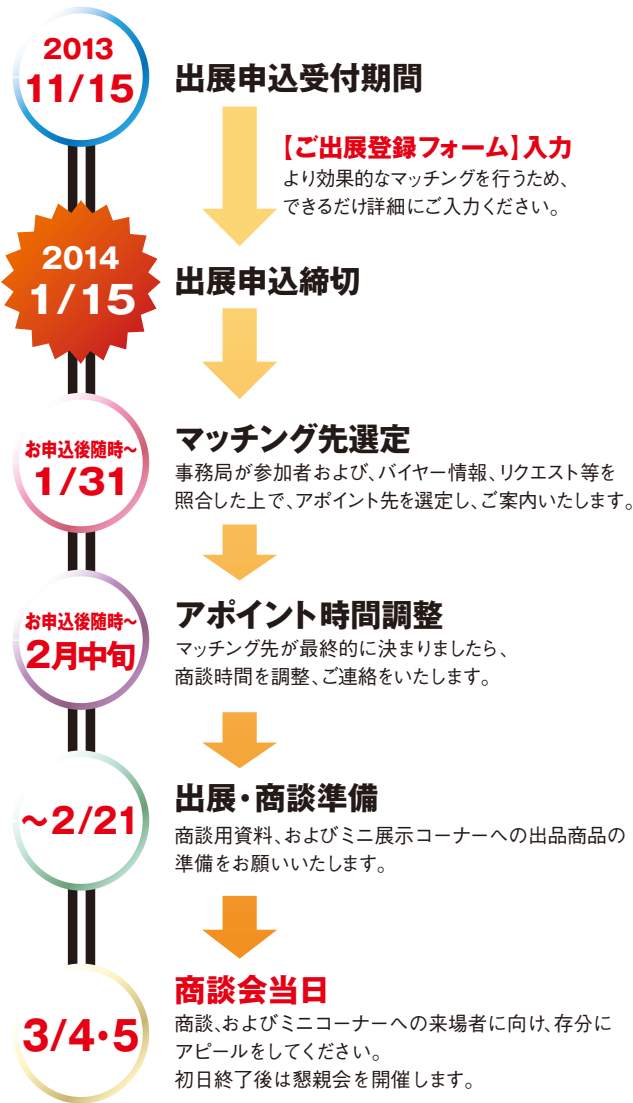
2013
11/15

出展申込受付期間

【ご出展登録フォーム】入力
より効果的なマッチングを行うため、できるだけ詳細にご入力ください。

2014
1/15

出展申込締切

お申込後随時~
1/31

マッチング先選定
事務局が参加者および、バイヤー情報、リクエスト等を照合した上で、アポイント先を選定し、ご案内いたします。

お申込後随時~
2月中旬

アポイント時間調整
マッチング先が最終的に決まりましたら、商談時間を調整、ご連絡をいたします。

~2/21

出展・商談準備
商談用資料、およびミニ展示コーナーへの出品商品の準備をお願いいたします。

3/4・5

商談会当日
商談、およびミニコーナーへの来場者に向け、存分にアピールをしてください。
初日終了後は懇親会を開催します。